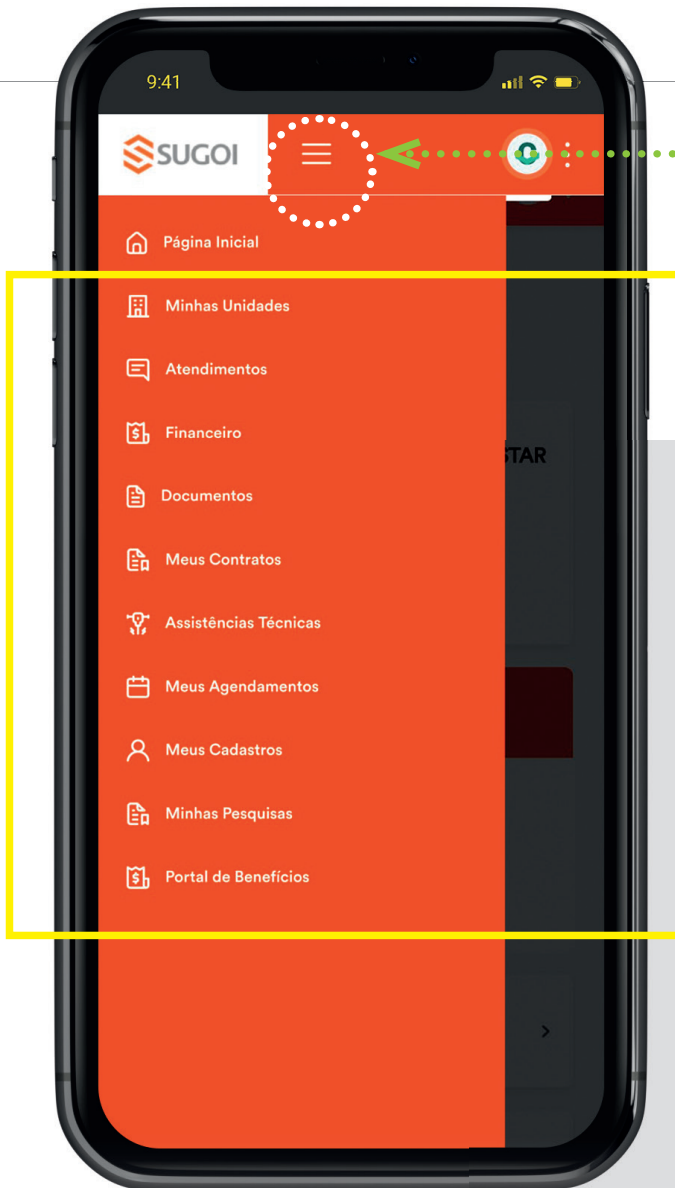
9:41

SUGOI

Página Inicial

Minhas Unidades

Atendimentos

Financeiro

Documentos

Meus Contratos

Assistências Técnicas

Meus Agendamentos

Meus Cadastros

Minhas Pesquisas

Portal de Benefícios

STAR